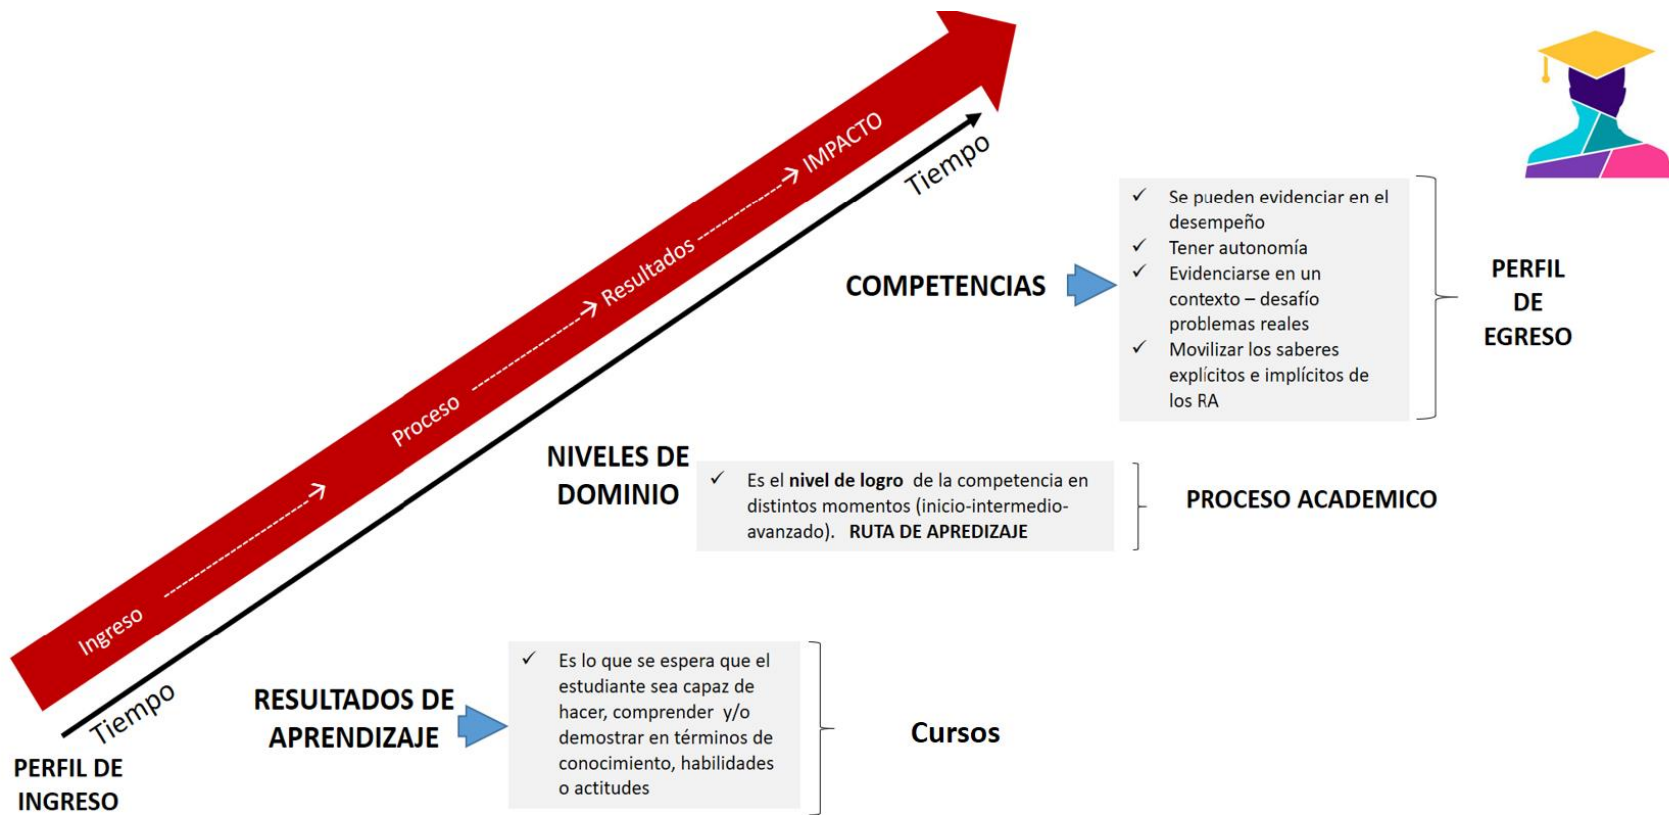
Ingreso

Proceso

Resultados

IMPACTO

Tiempo

Tiempo

COMPETENCIAS

✓ Se pueden evidenciar en el desempeño
✓ Tener autonomía
✓ Evidenciarse en un contexto – desafío problemas reales
✓ Movilizar los saberes explícitos e implícitos de los RA

PERFIL DE EGRESO

NIVELES DE DOMINIO

✓ Es el **nivel de logro** de la competencia en distintos momentos (inicio-intermedio-avanzado). **RUTA DE APREDIZAJE**

PROCESO ACADEMICO

RESULTADOS DE APRENDIZAJE

✓ Es lo que se espera que el estudiante sea capaz de hacer, comprender y/o demostrar en términos de conocimiento, habilidades o actitudes

Cursos

PERFIL DE INGRESO